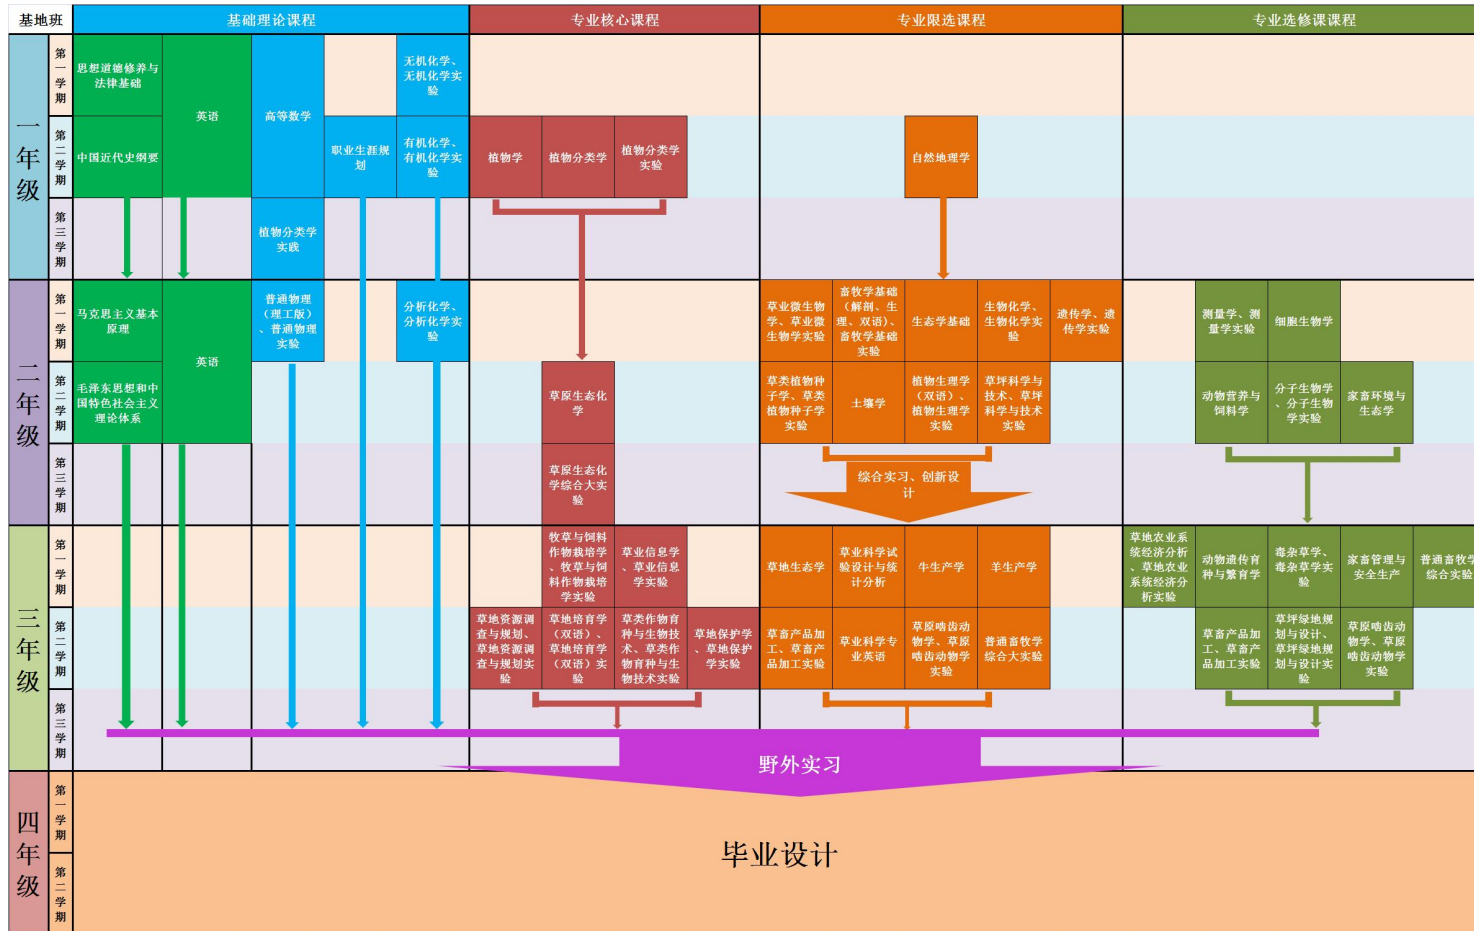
基地班

基础理论课程

专业核心课程

专业限选课程

专业选修课程

一年级

第一学期

第二学期

第三学期

思想道德修养与法律基础

中国近代史纲要

英语

高等数学

职业生涯规划

无机化学、无机化学实验

有机化学、有机化学实验

植物分类学实践

植物学

植物分类学

植物分类学实验

自然地理学

二年级

第一学期

第二学期

第三学期

马克思主义基本原理

毛泽东思想和中国特色社会主义理论体系

英语

普通物理（理工版）、普通物理实验

分析化学、分析化学实验

草原生态化学

草原生态化学综合大实验

草业微生物学、草业微生物学实验

畜牧学基础（解剖、生理、双语）、畜牧学基础实验

生态学基础

生物化学、生物化学实验

遗传学、遗传学实验

草类植物种子学、草类植物种子学实验

土壤学

植物生理学（双语）、植物生理学实验

草坪科学与技术、草坪科学与技术实验

综合实习、创新设计

测量学、测量学实验

细胞生物学

动物营养与饲料学

分子生物学、分子生物学实验

家畜环境与生态学

三年级

第一学期

第二学期

第三学期

牧草与饲料作物栽培学、牧草与饲料作物栽培学实验

草业信息学、草业信息学实验

草地资源调查与规划、草地资源调查与规划实验

草地培育学（双语）、草地培育学（双语）实验

草类作物育种与生物技术、草类作物育种与生物技术实验

草地保护学、草地保护学实验

草地生态学

草业科学试验设计与统计分析

牛生产学

羊生产学

草畜产品加工、草畜产品加工实验

草业科学专业英语

草原啮齿动物学、草原啮齿动物学实验

普通畜牧学综合大实验

草地农业系统经济分析、草地农业系统经济分析实验

动物遗传育种与繁育学

毒杂草学、毒杂草学实验

家畜管理与安全生产

普通畜牧学综合实验

草畜产品加工、草畜产品加工实验

草坪绿地规划与设计、草坪绿地规划与设计实验

草原啮齿动物学、草原啮齿动物学实验

野外实习

四年级

第一学期

第二学期

毕业设计